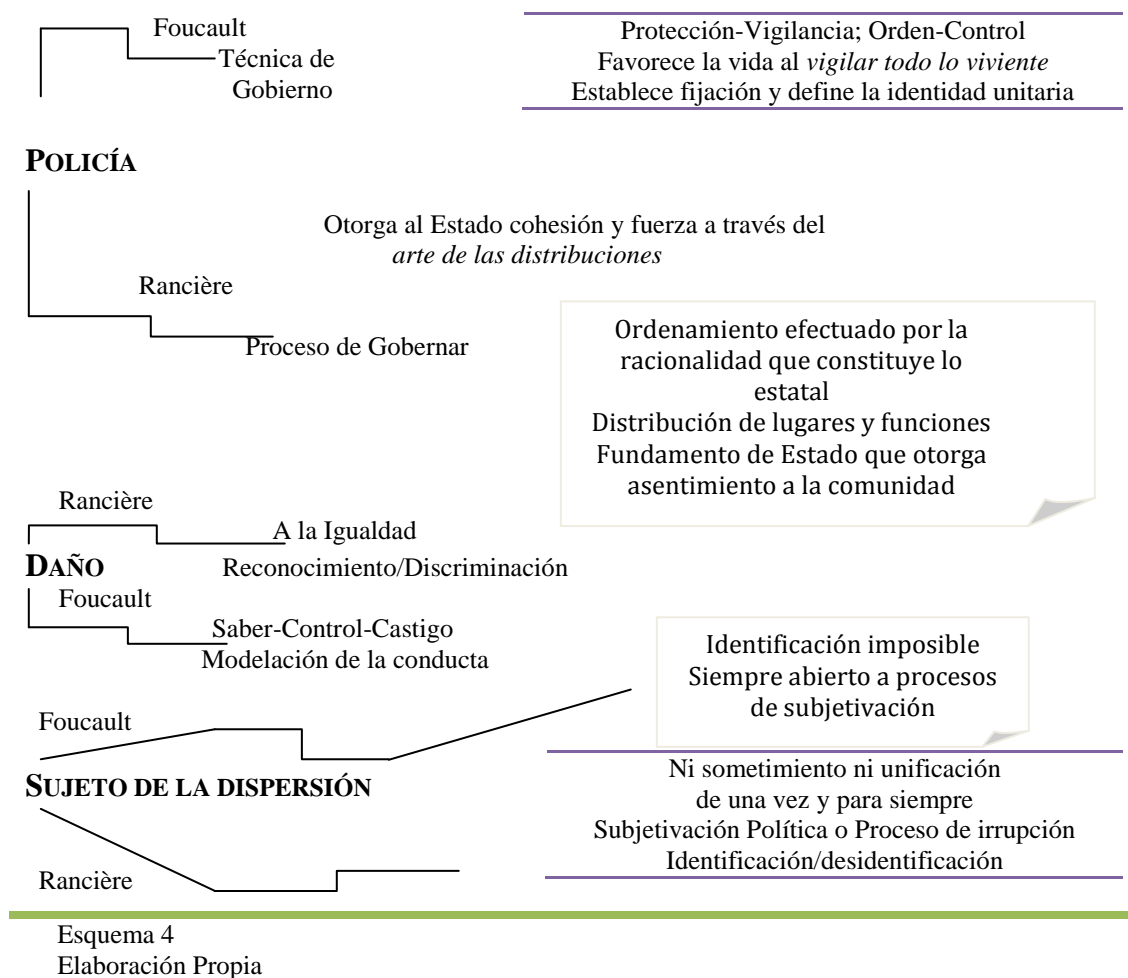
Foucault
Técnica de Gobierno

Protección-Vigilancia; Orden-Control
Favorece la vida al *vigilar todo lo viviente*
Establece fijación y define la identidad unitaria

POLICÍA

Otorga al Estado cohesión y fuerza a través del *arte de las distribuciones*

Rancière
Proceso de Gobernar

Ordenamiento efectuado por la racionalidad que constituye lo estatal
Distribución de lugares y funciones
Fundamento de Estado que otorga asentimiento a la comunidad

Rancière
A la Igualdad
DAÑO
Reconocimiento/Discriminación
Foucault
Saber-Control-Castigo
Modelación de la conducta

Identificación imposible
Siempre abierto a procesos de subjetivación

Foucault

SUJETO DE LA DISPERSIÓN

Ni sometimiento ni unificación de una vez y para siempre
Subjetivación Política o Proceso de irrupción
Identificación/desidentificación

Rancière

Esquema 4
Elaboración Propia